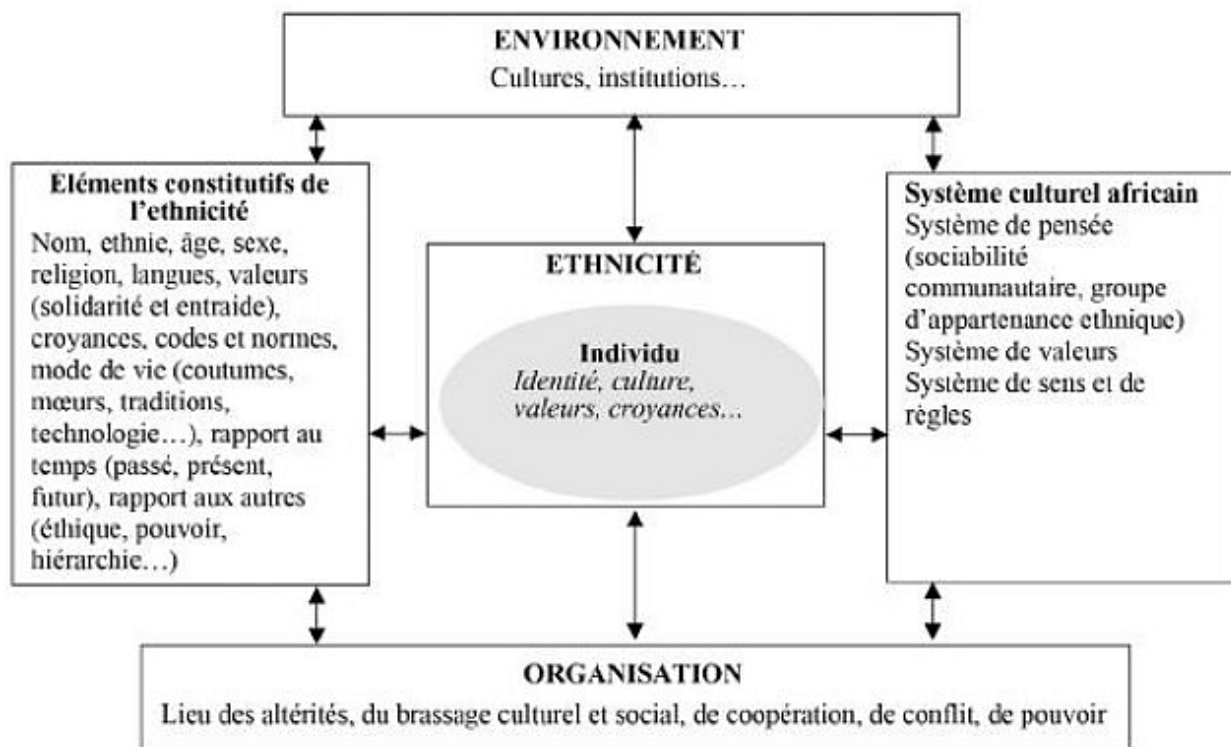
ENVIRONNEMENT
Cultures, institutions…

Eléments constitutifs de l'ethnicité
Nom, ethnie, âge, sexe, religion, langues, valeurs (solidarité et entraide), croyances, codes et normes, mode de vie (coutumes, mœurs, traditions, technologie…), rapport au temps (passé, présent, futur), rapport aux autres (éthique, pouvoir, hiérarchie…)

ETHNICITÉ

Individu
Identité, culture, valeurs, croyances…

Système culturel africain
Système de pensée (sociabilité communautaire, groupe d'appartenance ethnique)
Système de valeurs
Système de sens et de règles

ORGANISATION
Lieu des altérités, du brassage culturel et social, de coopération, de conflit, de pouvoir